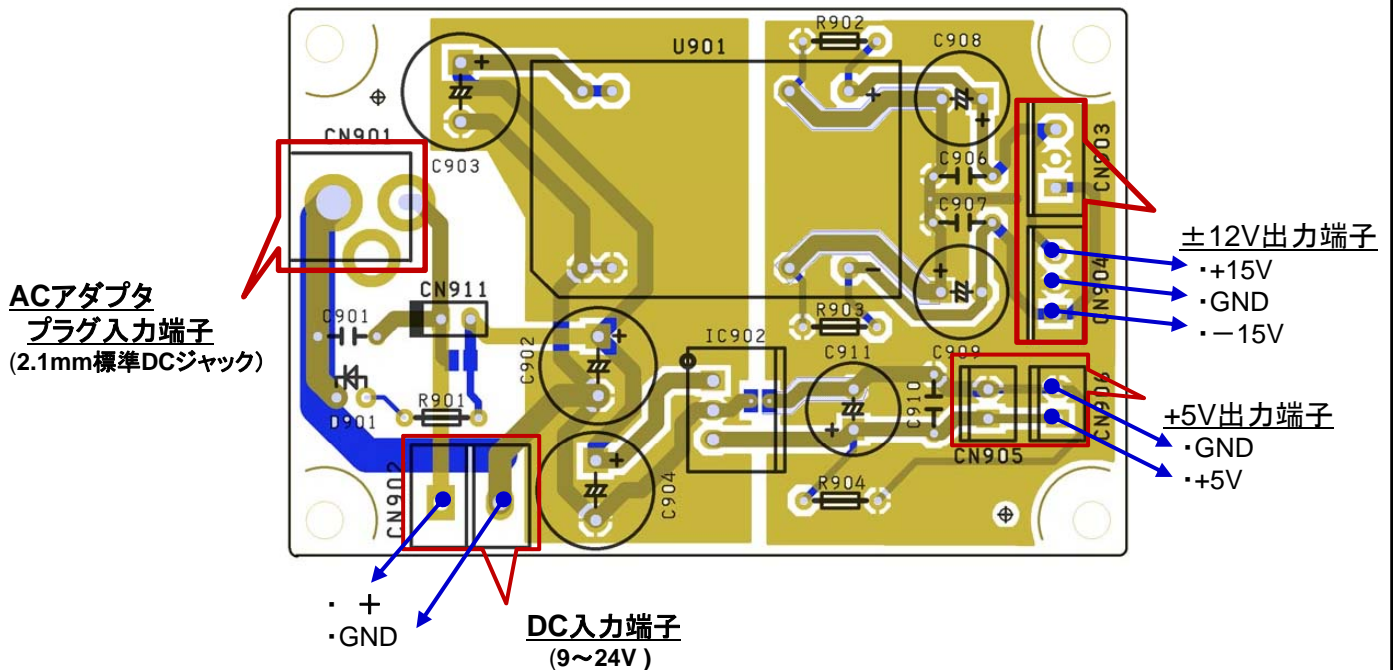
U901
R902
C908
CN901
C903
C906
CN903
C907
±12V出力端子
・+15V
・GND
・−15V
ACアダプタ
プラグ入力端子
(2.1mm標準DCジャック)
CN911
C901
R903
C902
IC902
C911
C909
C910
CN906
+5V出力端子
・GND
・+5V
D901
R901
CN905
R904
C904
CN902
CN904
・ ＋
・GND
DC入力端子
(9〜24V )